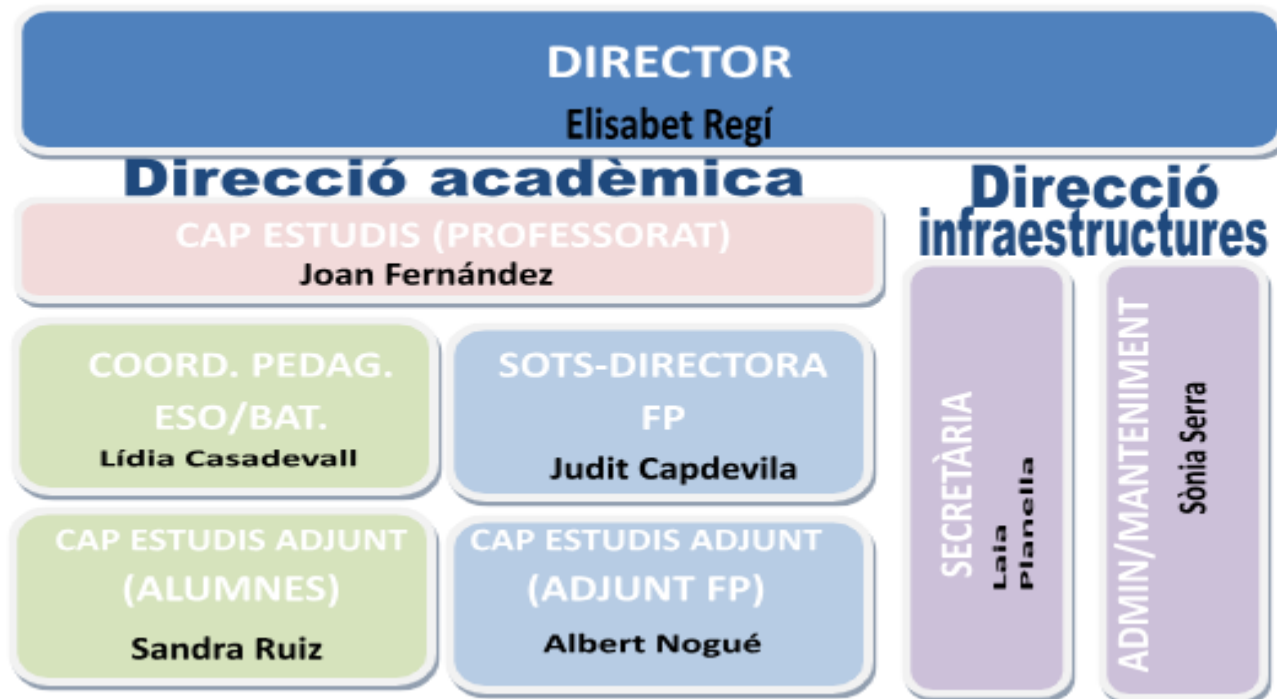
DIRECTOR
Elisabet Regí

Direcció acadèmica

CAP ESTUDIS (PROFESSORAT)
Joan Fernández

COORD. PEDAG. ESO/BAT.
Lídia Casadevall

SOTS-DIRECTORA FP
Judit Capdevila

CAP ESTUDIS ADJUNT (ALUMNES)
Sandra Ruiz

CAP ESTUDIS ADJUNT (ADJUNT FP)
Albert Nogué

Direcció infraestructures

SECRETÀRIA
Laia Planella

ADMIN/MANTENIMENT
Sònia Serra